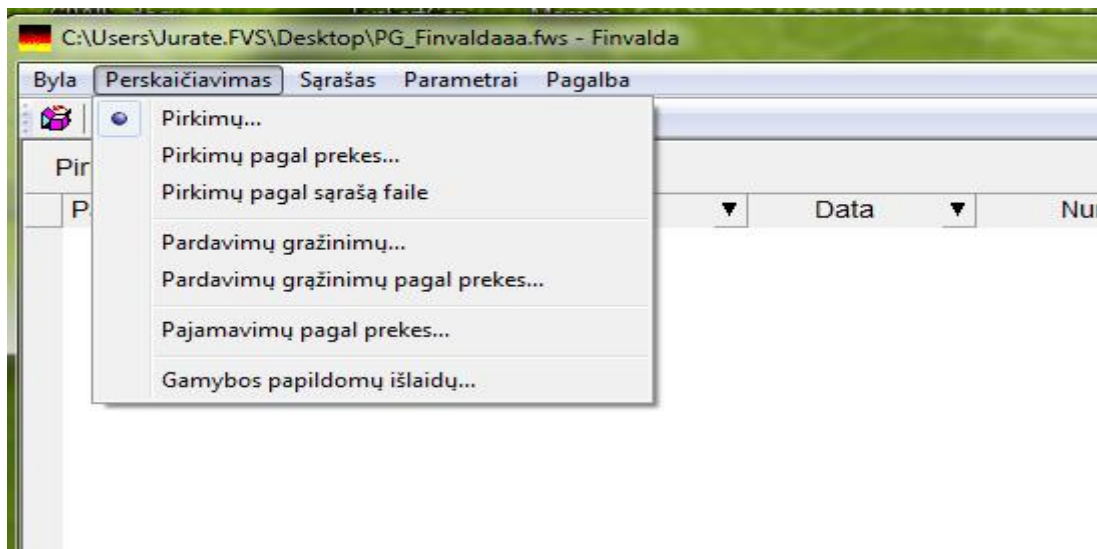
C:\Users\Jurate.FVS\Desktop\PG_Finvaldaaa.fws - Finvalda

Byla Perskaičiavimas Sąrašas Parametrai Pagalba

Pir

P

Data

Nu

Pirkimų...
Pirkimų pagal prekes...
Pirkimų pagal sąrašą faile

Pardavimų grąžinimų...
Pardavimų grąžinimų pagal prekes...

Pajamavimų pagal prekes...

Gamybos papildomų išlaidų...